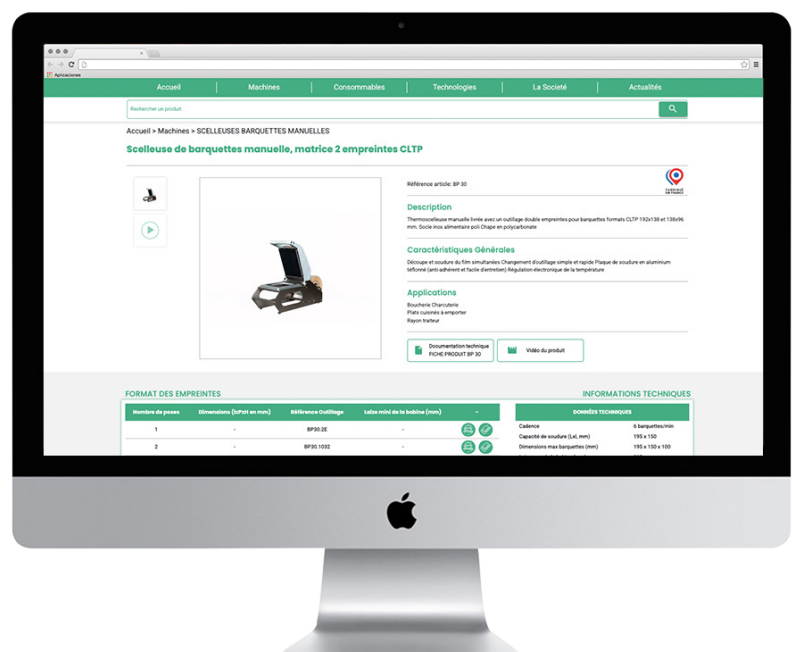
Aplicaciones

Accueil | Machines | Consommables | Technologies | La Société | Actualités

Rechercher un produit

Accueil > Machines > SCELLEUSES BARQUETTES MANUELLES

Scelleuse de barquettes manuelle, matrice 2 empreintes CLTP

Référence article: BP 30

FABRIQUÉ EN FRANCE

Description

Thermoscelleuse manuelle livrée avec un outillage double empreintes pour barquettes formats CLTP 192x130 et 138x96 mm. Socle inox alimentaire poli Chape en polycarbonate

Caractéristiques Générales

Découpe et soudure du film simultanées Changement d'outillage simple et rapide Plaque de soudure en aluminium téflonné (anti-adhérent et facile d'entretien) Régulation électronique de la température

Applications

Boucherie Charcuterie
Plats cuisinés à emporter
Rayon traiteur

Documentation technique FICHE PRODUIT BP 30

Vidéo du produit

FORMAT DES EMPREINTES

| Nombre de poses | Dimensions (lxPxH en mm) | Référence Outillage | Laize mini de la bobine (mm) | - |
|---|---|---|---|---|
| 1 | - | BP30.2E | - | |
| 2 | - | BP30.1032 | - | |

INFORMATIONS TECHNIQUES

| DONNÉES TECHNIQUES | |
|---|---|
| Cadence | 6 barquettes/min |
| Capacité de soudure (LxI, mm) | 195 x 150 |
| Dimensions max barquettes (mm) | 195 x 150 x 100 |